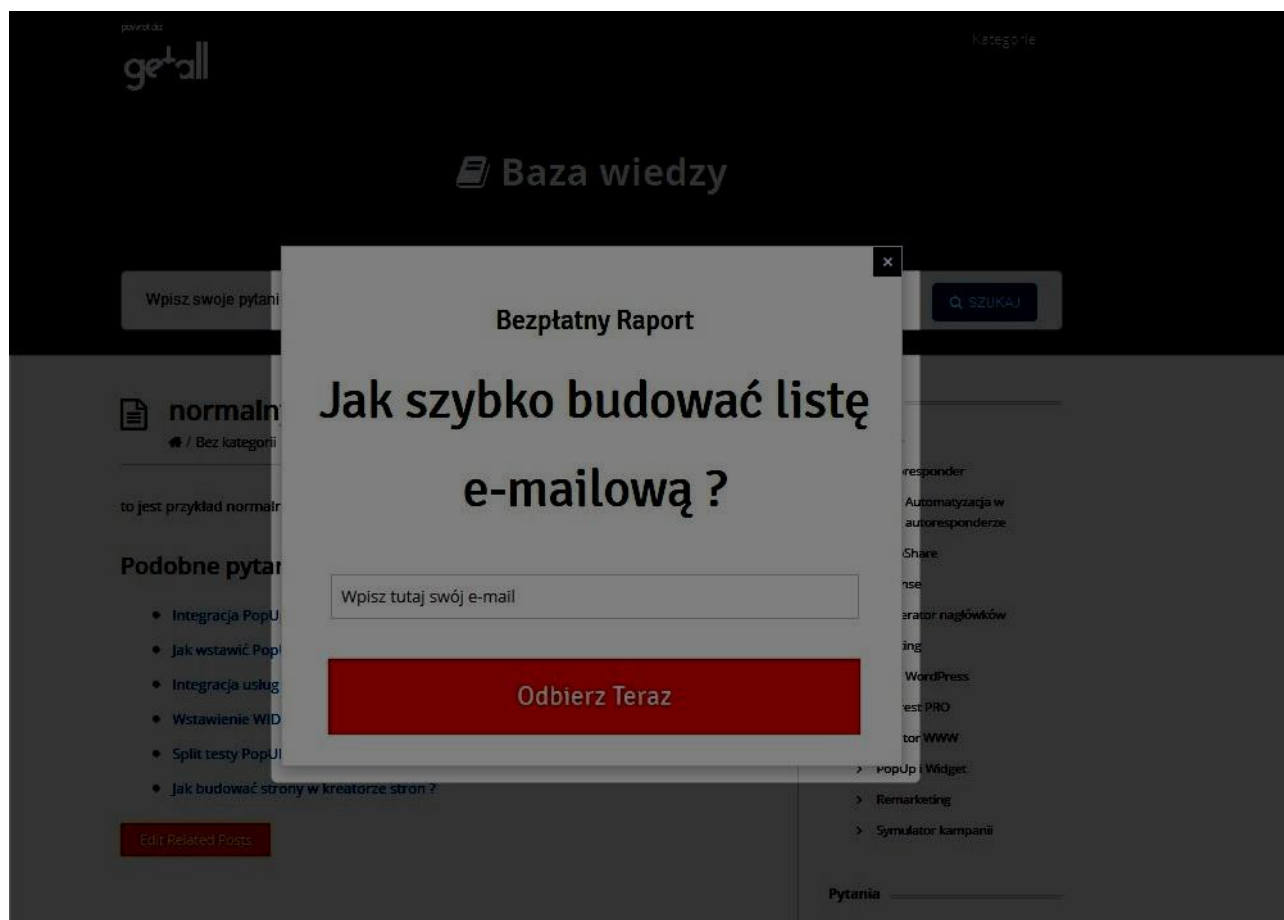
powrót do
getall

Kategorie

Baza wiedzy

Wpisz swoje pytani

SZUKAJ

normaln
/ Bez kategorii

to jest przykład normaln

Podobne pytan

- Integracja PopU
- Jak wstawić Pop
- Integracja usług
- Wstawienie WID
- Split testy PopU
- Jak budować strony w kreatorze stron ?

Edit Related Posts

×

Bezpłatny Raport

Jak szybko budować listę e-mailową ?

Wpisz tutaj swój e-mail

Odbierz Teraz

responder
Automatyzacja w autoresponderze
Share
nse
erator nagłówków
ing
WordPress
est PRO
tor WWW
> PopUp i Widget
> Remarketing
> Symulator kampanii

Pytania